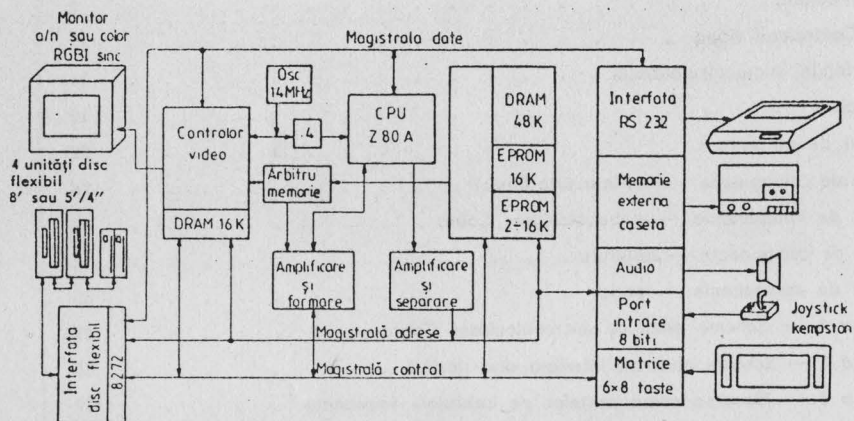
Monitor
a/n sau color
RGBI sinc

Magistrala date

Osc
14MHz

CPU
Z 80 A

DRAM
48 K

EPROM
16 K

EPROM
2-16 K

Interfata
RS 232

4 unități disc
flexibil
8' sau 5'/4''

Controlor
video

: 4

Arbitru
memorie

DRAM 16 K

Memorie
externa
caseta

Amplificare
și
formare

Amplificare
și
separare

Audio

Port
intrare
8 biți

Joystick
kempston

Magistrală adrese

Magistrală control

Matrice
6×8 taste

Interfata
disc flexibil
8272